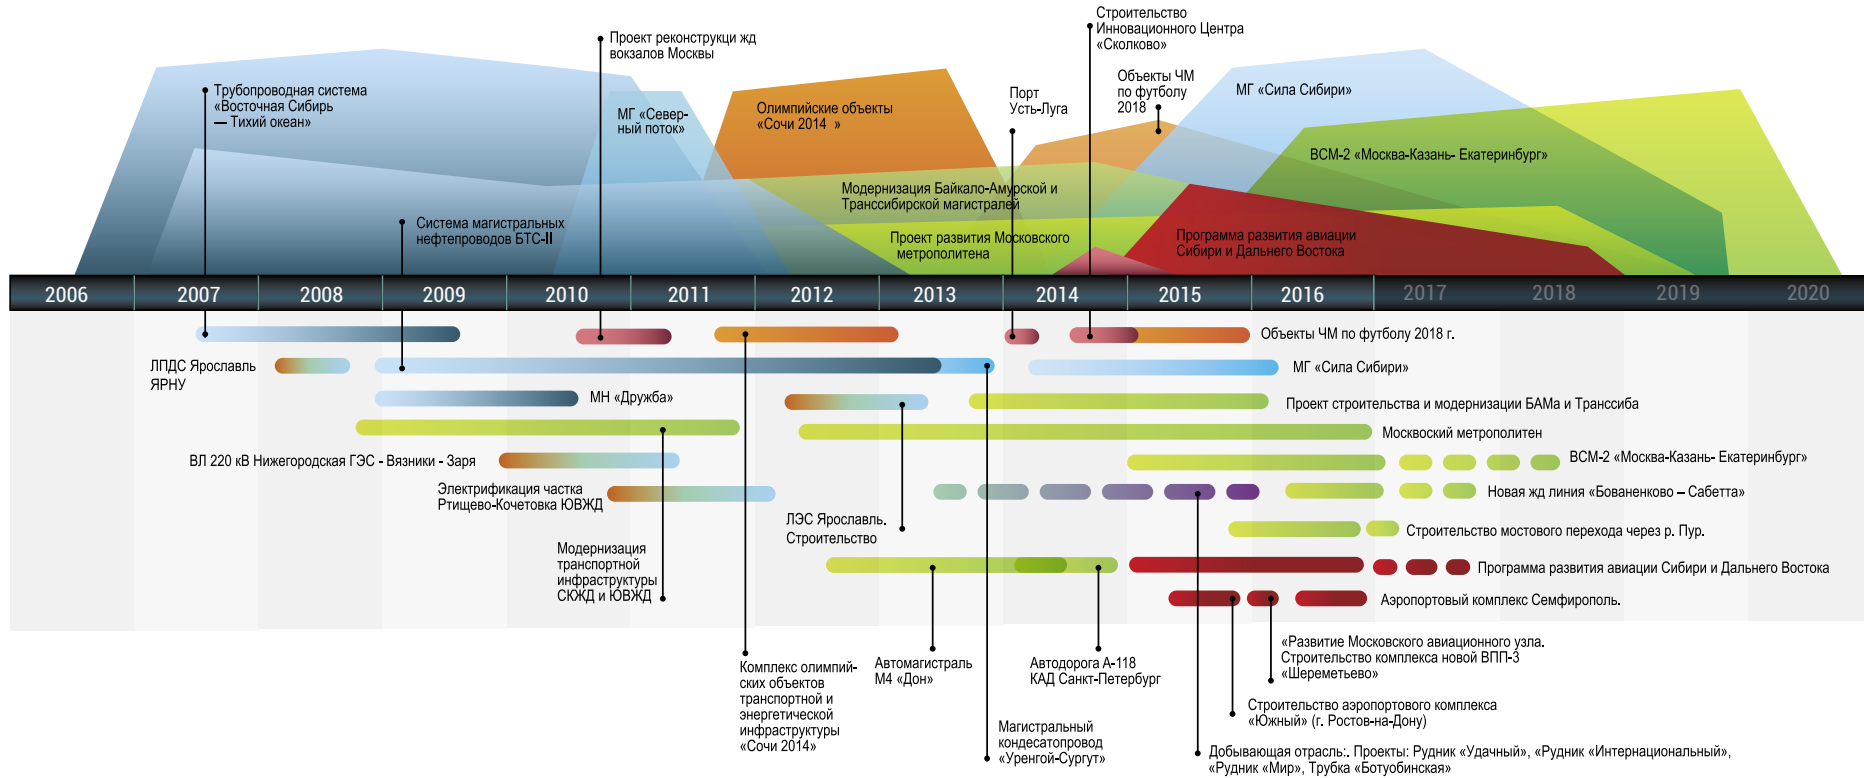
Строительство Инновационного Центра «Сколково»

Проект реконструкции жд вокзалов Москвы

Трубопроводная система «Восточная Сибирь — Тихий океан»

МГ «Северный поток»

Олимпийские объекты «Сочи 2014 »

Порт Усть-Луга

Объекты ЧМ по футболу 2018

МГ «Сила Сибири»

ВСМ-2 «Москва-Казань- Екатеринбург»

Модернизация Байкало-Амурской и Транссибирской магистралей

Система магистральных нефтепроводов БТС-II

Проект развития Московского метрополитена

Программа развития авиации Сибири и Дальнего Востока

2006 2007 2008 2009 2010 2011 2012 2013 2014 2015 2016 2017 2018 2019 2020

Объекты ЧМ по футболу 2018 г.

ЛПДС Ярославль ЯРНУ

МГ «Сила Сибири»

МН «Дружба»

Проект строительства и модернизации БАМа и Транссиба

Московский метрополитен

ВЛ 220 кВ Нижегородская ГЭС - Вязники - Заря

ВСМ-2 «Москва-Казань- Екатеринбург»

Электрификация частка Ртищево-Кочетовка ЮВЖД

Новая жд линия «Бованенково – Сабетта»

ЛЭС Ярославль. Строительство

Строительство мостового перехода через р. Пур.

Модернизация транспортной инфраструктуры СКЖД и ЮВЖД

Программа развития авиации Сибири и Дальнего Востока

Аэропортовый комплекс Семфирополь.

«Развитие Московского авиационного узла. Строительство комплекса новой ВПП-3 «Шереметьево»

Комплекс олимпийских объектов транспортной и энергетической инфраструктуры «Сочи 2014»

Автомагистраль М4 «Дон»

Автодорога А-118 КАД Санкт-Петербург

Строительство аэропортового комплекса «Южный» (г. Ростов-на-Дону)

Магистральный кондесатопровод «Уренгой-Сургут»

Добывающая отрасль:. Проекты: Рудник «Удачный», «Рудник «Интернациональный», «Рудник «Мир», Трубка «Ботуобинская»